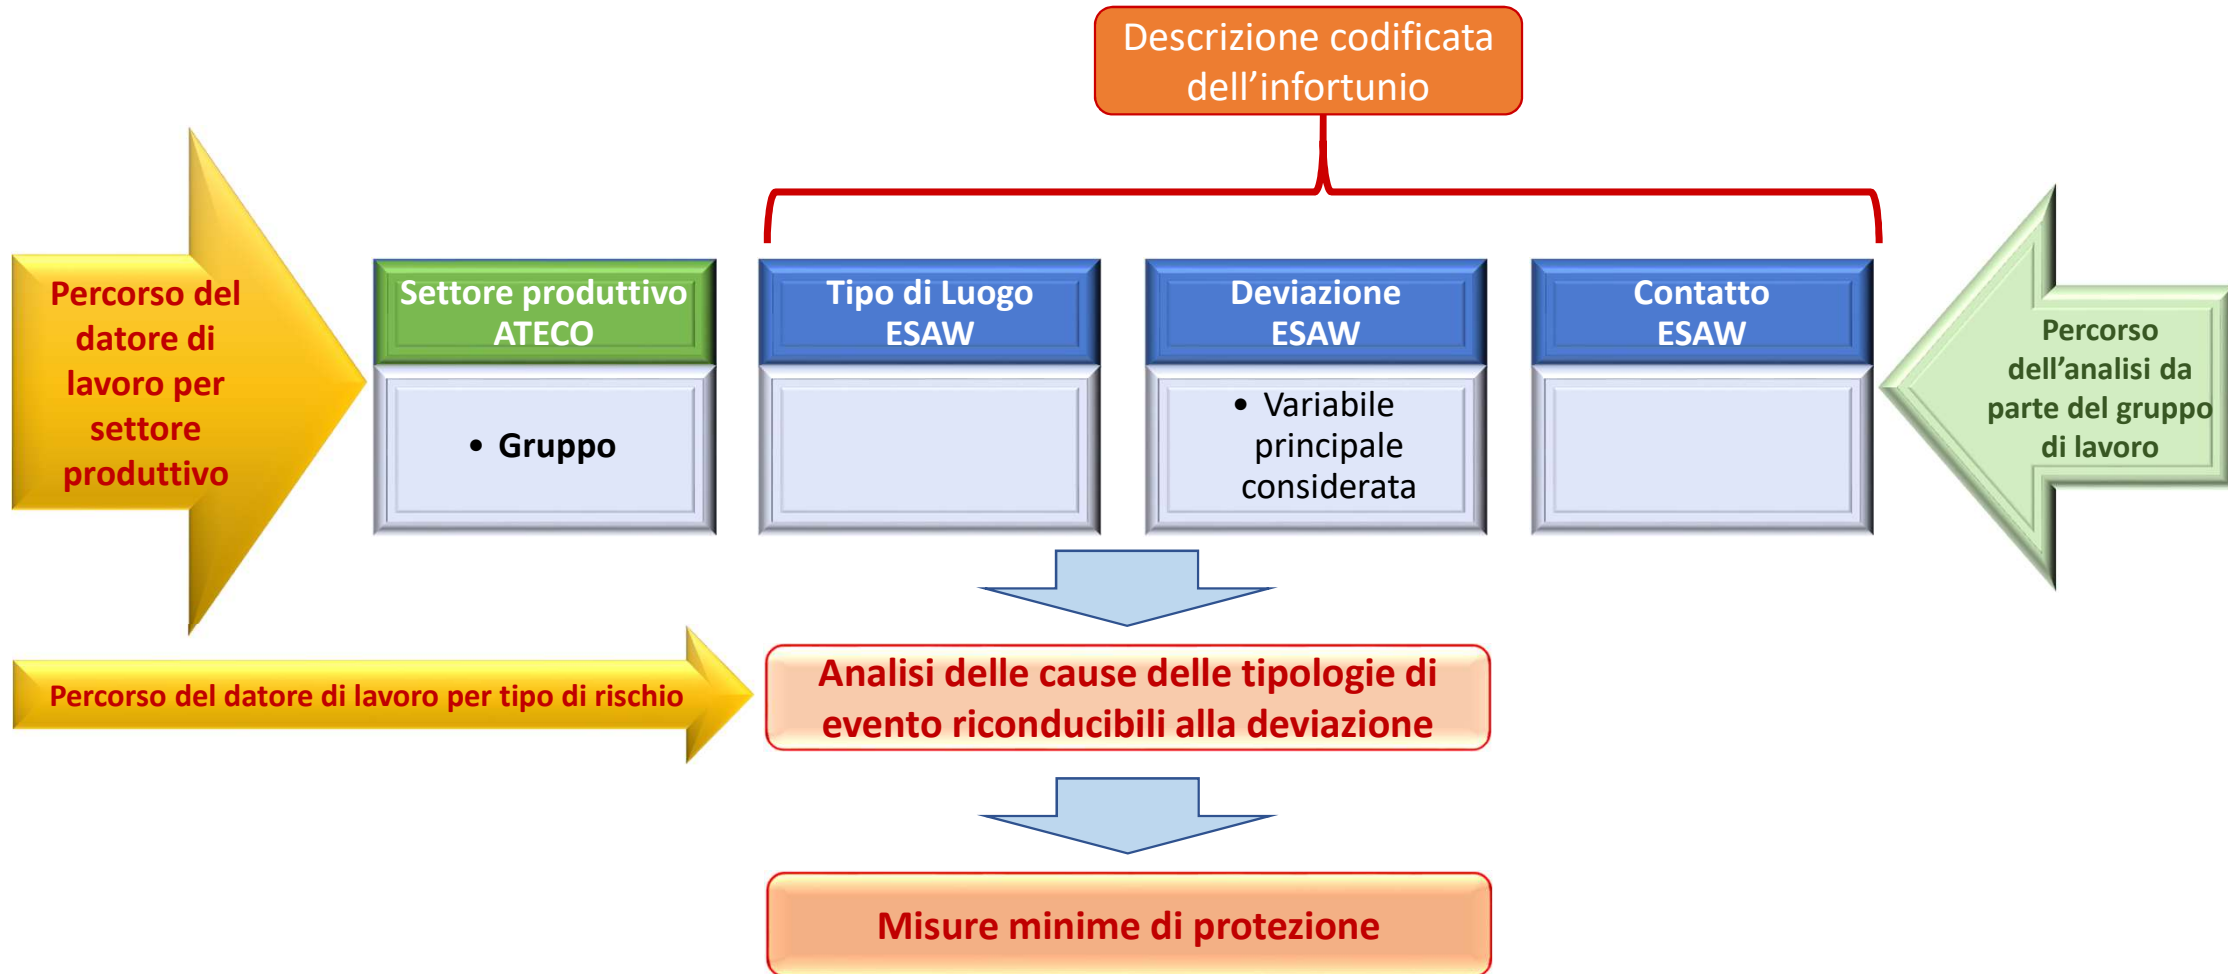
Descrizione codificata dell'infortunio

Percorso del datore di lavoro per settore produttivo

Settore produttivo ATECO

• Gruppo

Tipo di Luogo ESAW

Deviazione ESAW

• Variabile principale considerata

Contatto ESAW

Percorso dell'analisi da parte del gruppo di lavoro

Percorso del datore di lavoro per tipo di rischio

Analisi delle cause delle tipologie di evento riconducibili alla deviazione

Misure minime di protezione